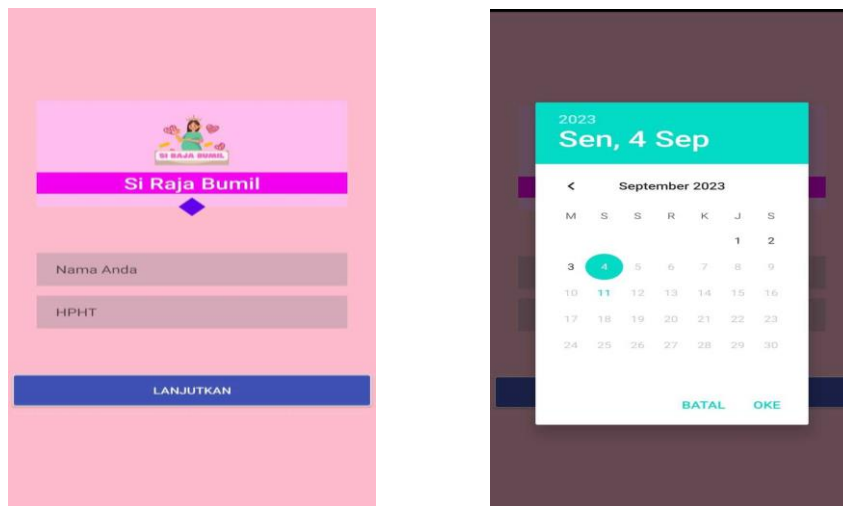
SI RAJA BUMIL

Si Raja Bumil

Nama Anda

HPHT

LANJUTKAN

2023

Sen, 4 Sep

<

September 2023

| M | S | S | R | K | J | S |
|---|---|---|---|---|---|---|
| | | | | | 1 | 2 |
| 3 | 4 | 5 | 6 | 7 | 8 | 9 |
| 10 | 11 | 12 | 13 | 14 | 15 | 16 |
| 17 | 18 | 19 | 20 | 21 | 22 | 23 |
| 24 | 25 | 26 | 27 | 28 | 29 | 30 |

BATAL OKE